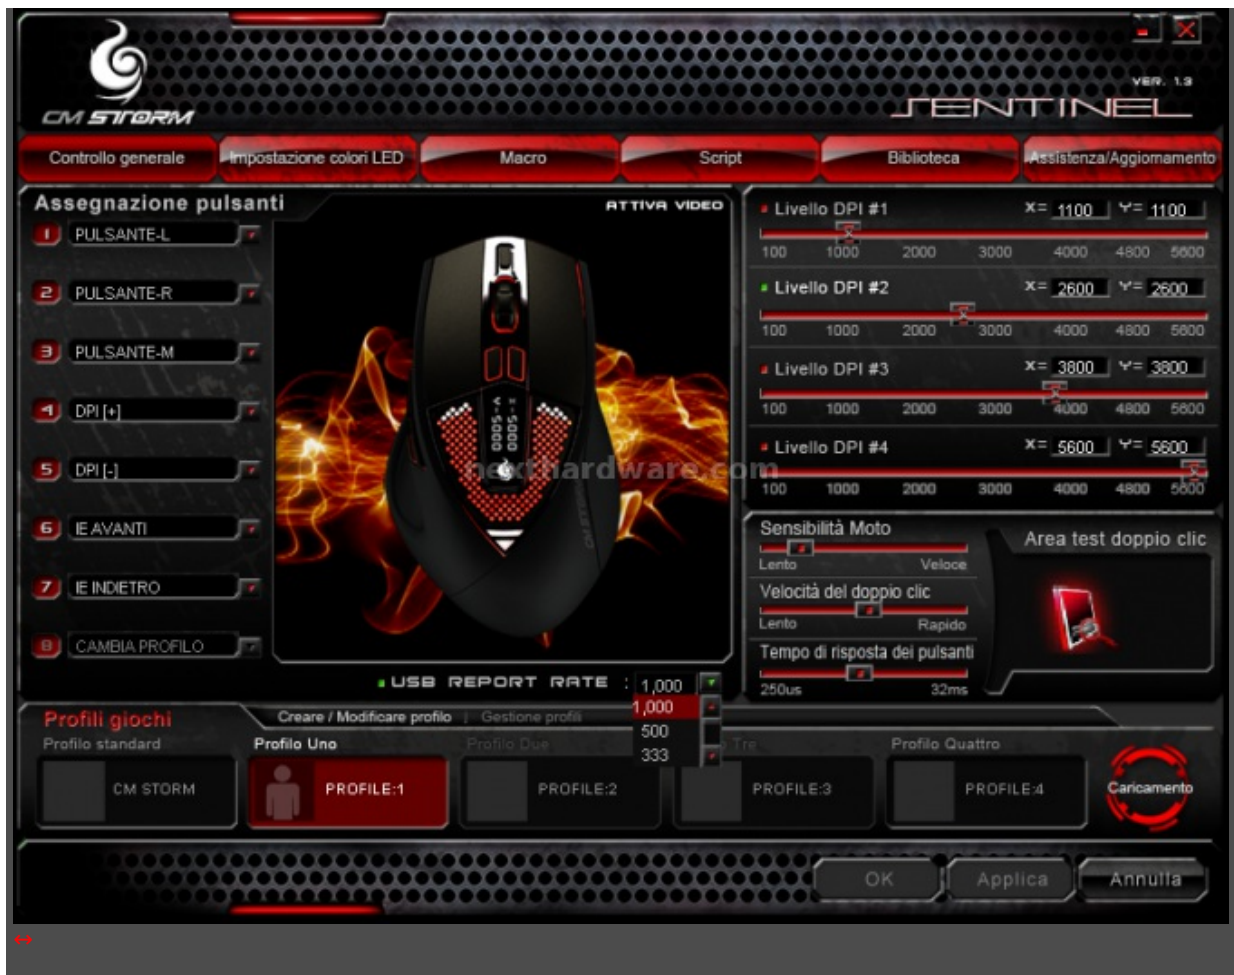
CM STORM

VER. 1.3

SENTINEL

Controllo generale | Impostazione colori LED | Macro | Script | Biblioteca | Assistenza/Aggiornamento

Assegnazione pulsanti

ATTIVA VIDEO

1 PULSANTE-L
2 PULSANTE-R
3 PULSANTE-M
4 DPI [+]
5 DPI [-]
6 IE AVANTI
7 IE INDIETRO
8 CAMBIA PROFILO

Livello DPI #1 X= 1100 Y= 1100
100 1000 2000 3000 4000 4800 5600

Livello DPI #2 X= 2600 Y= 2600
100 1000 2000 3000 4000 4800 5600

Livello DPI #3 X= 3800 Y= 3800
100 1000 2000 3000 4000 4800 5600

Livello DPI #4 X= 5600 Y= 5600
100 1000 2000 3000 4000 4800 5600

nexthardware.com

Sensibilità Moto
Lento Veloce

Velocità del doppio clic
Lento Rapido

Tempo di risposta dei pulsanti
250us 32ms

Area test doppio clic

USB REPORT RATE : 1,000
1,000
500
333

Profili giochi

Creare / Modificare profilo | Gestione profili

Profilo standard
CM STORM

Profilo Uno
PROFILE:1

Profilo Due
PROFILE:2

Tre
PROFILE:3

Profilo Quattro
PROFILE:4

Caricamento

OK Applica Annulla